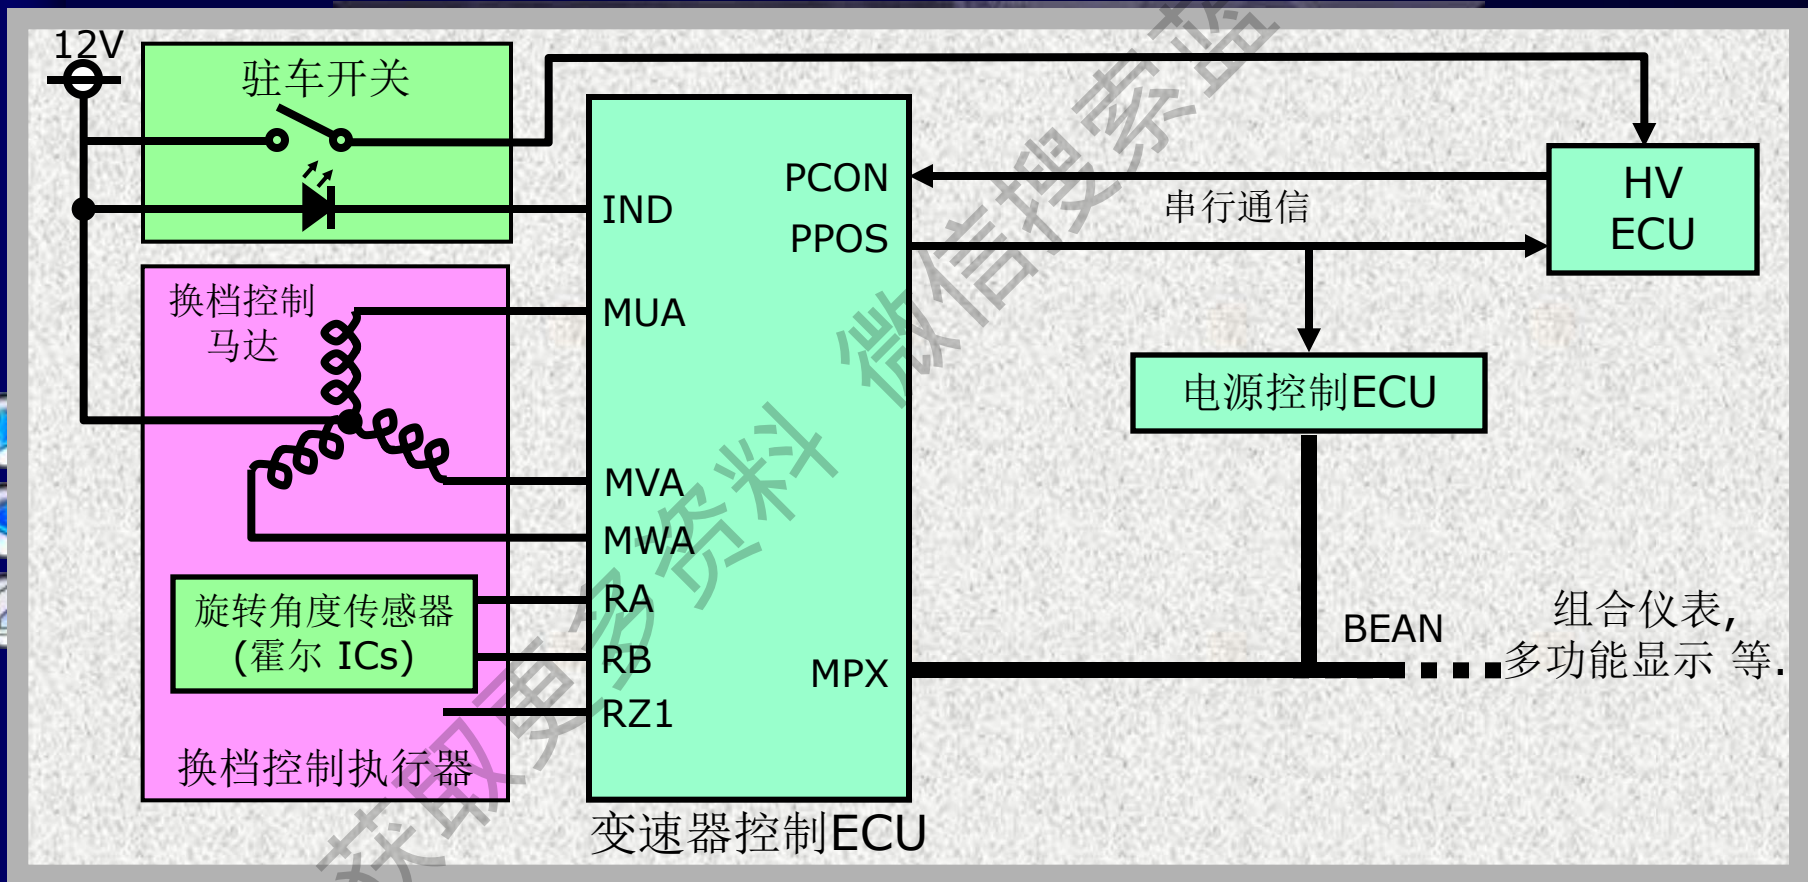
12V

驻车开关

换档控制
马达

旋转角度传感器
(霍尔 ICs)

换档控制执行器

IND

MUA

MVA

MWA

RA

RB

RZ1

PCON

PPOS

MPX

变速器控制ECU

串行通信

HV
ECU

电源控制ECU

BEAN

组合仪表,
多功能显示 等.

微信搜索器

获取更多资料